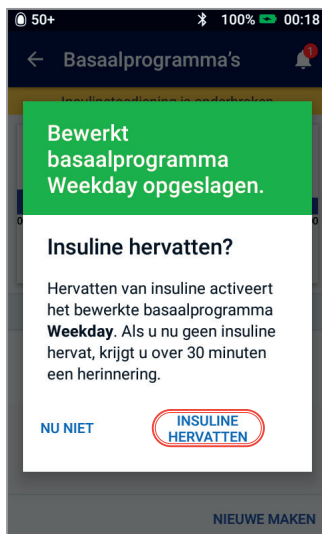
50+ 100% 00:18

Basaalprogramma's

1

Insulinetoediening is onderbroken

Bewerkt basaalprogramma Weekday opgeslagen.

Insuline hervatten?

Hervatten van insuline activeert het bewerkte basaalprogramma **Weekday**. Als u nu geen insuline hervat, krijgt u over 30 minuten een herinnering.

NU NIET

INSULINE HERVATTEN

NIEUWE MAKEN